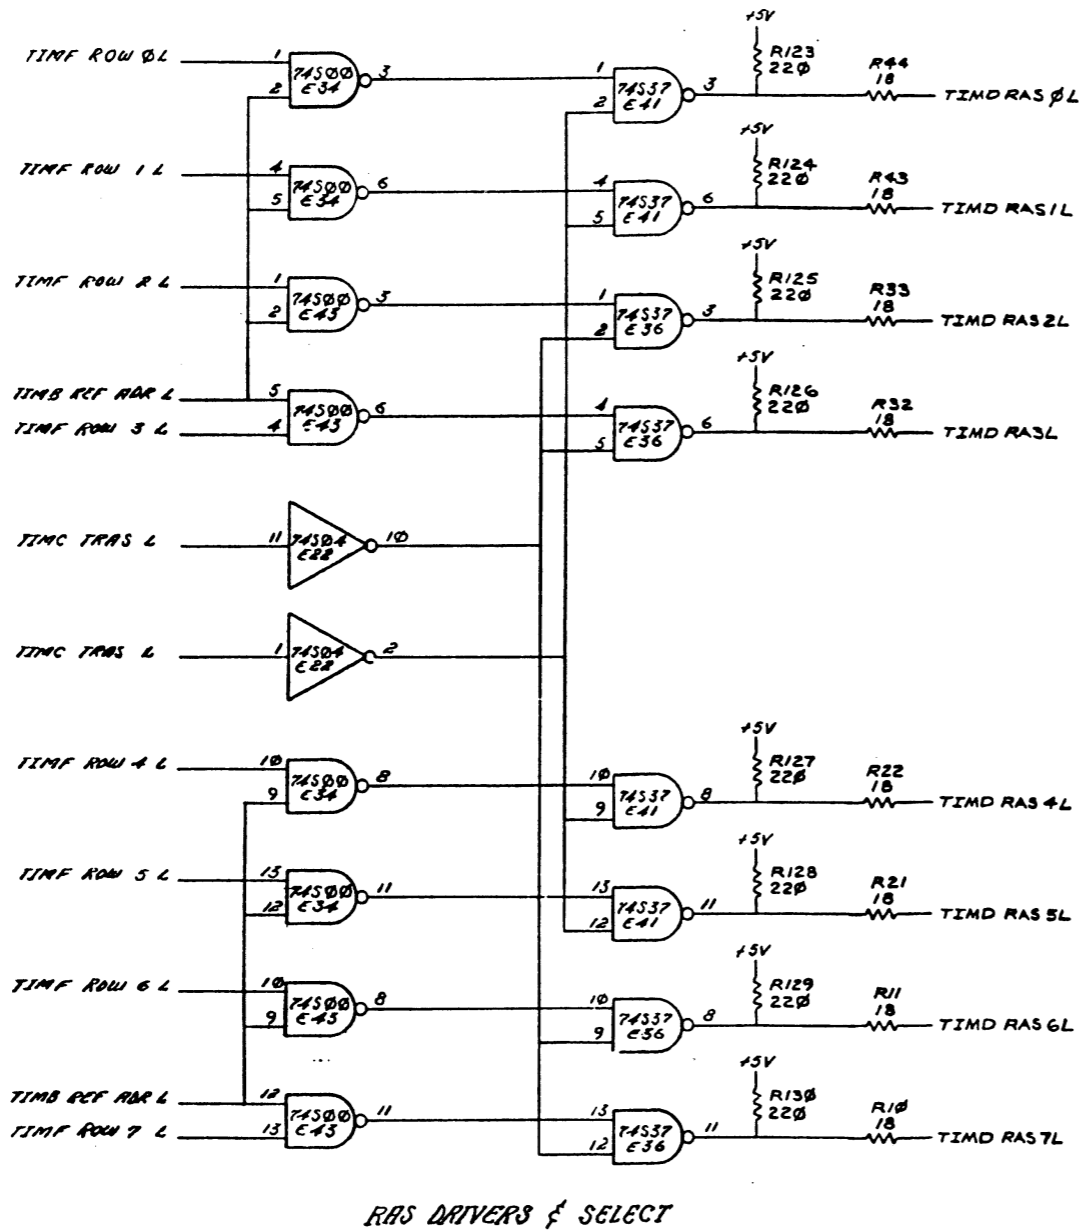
TIMF ROW ØL
1
2
74S00
E34
3
TIMF ROW 1 L
4
5
74S00
E34
6
TIMF ROW 2 L
1
2
74S00
E43
3
TIMB REF ADR L
5
TIMF ROW 3 L
4
74S00
E43
6
TIMC TRAS L
11
74S04
E28
10
TIMC TRAS L
1
74S04
E22
2
TIMF ROW 4 L
10
9
74S00
E34
8
TIMF ROW 5 L
13
12
74S00
E34
11
TIMF ROW 6 L
10
9
74S00
E43
8
TIMB REF ADR L
12
TIMF ROW 7 L
13
74S00
E43
11
1
2
74S37
E41
3
+5V
R123
220
R44
18
TIMD RAS ØL
4
5
74S37
E41
6
+5V
R124
220
R43
18
TIMD RAS1L
1
2
74S37
E36
3
+5V
R125
220
R33
18
TIMD RAS2L
4
5
74S37
E36
6
+5V
R126
220
R32
18
TIMD RAS3L
10
9
74S37
E41
8
+5V
R127
220
R22
18
TIMD RAS 4L
13
12
74S37
E41
11
+5V
R128
220
R21
18
TIMD RAS 5L
10
9
74S37
E36
8
+5V
R129
220
R11
18
TIMD RAS 6L
13
12
74S37
E36
11
+5V
R130
220
R10
18
TIMD RAS7L
RAS DRIVERS & SELECT